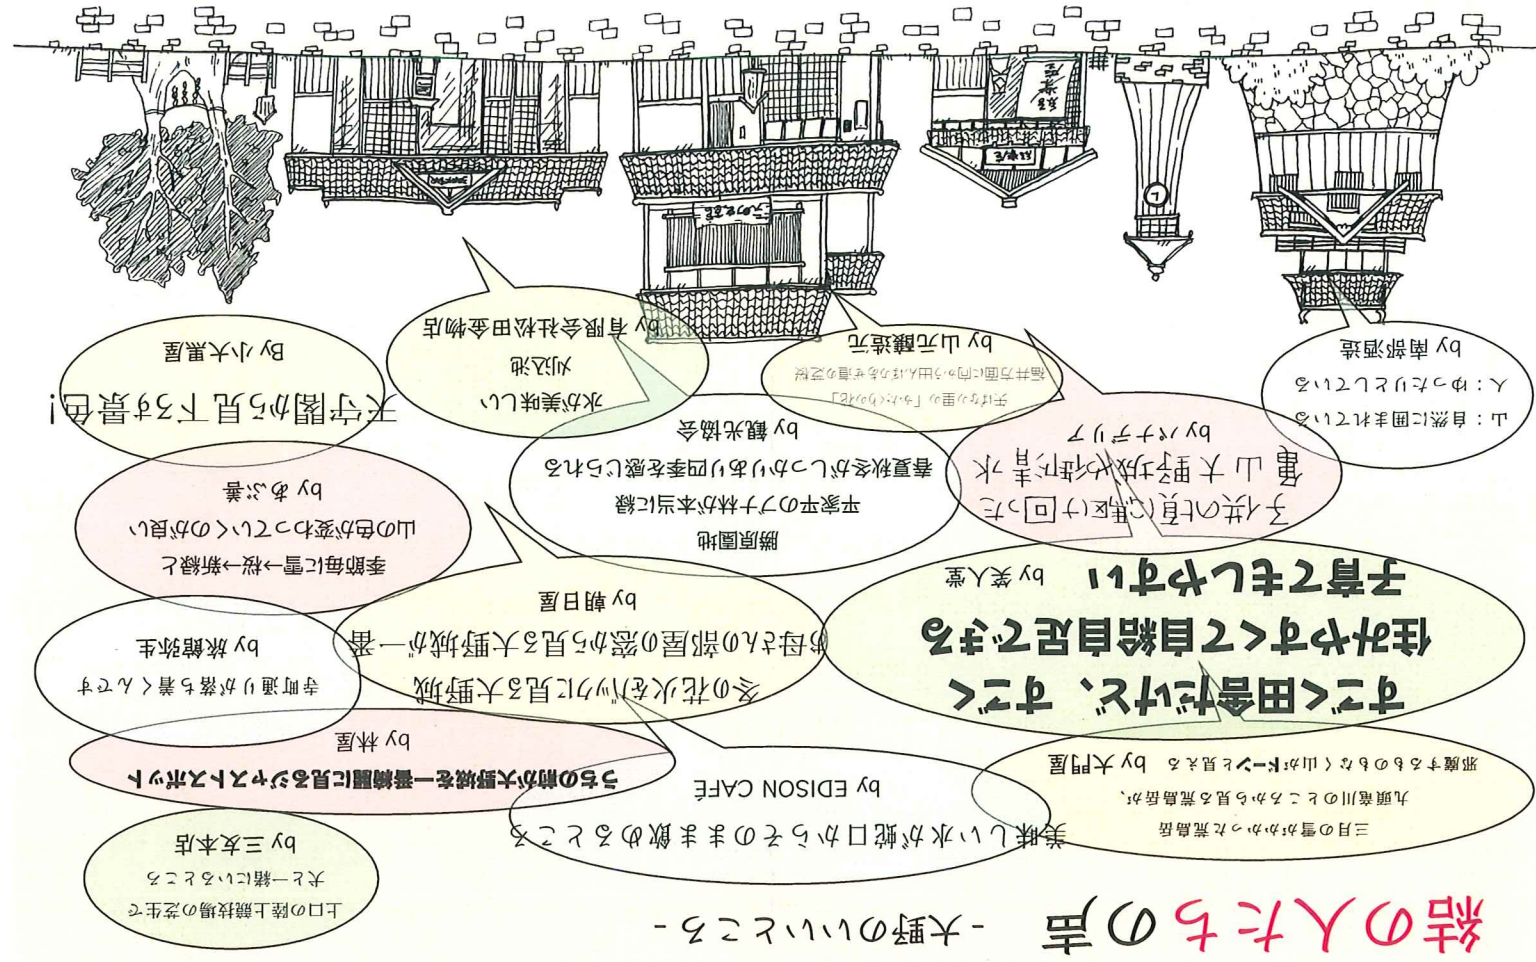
結の人たちの声 -大野のいいところ-

美味しい水が蛇口からそのまま飲めるところ
by EDISON CAFE

三月の雪がかかった荒島岳
九頭竜川のところから見る荒島岳が、
邪魔するものがなく山がドーンと見える
by 大門屋

すごく田舎だけど、すごく住みやすくて自給自足できる子育てしやすい
by 笑人屋

子供の頃に駆け回った亀山、大野城や城下、清水
by パティテリア

山：自然に囲まれている
人：ゆったりとしている
by 南部酒造

福井方面に向かう田んぼからみた雪の荒島
「ちょっとね、大野」
by 山元醸造元

勝原園地
平家平のブナ林が本当に綺麗
春夏秋冬がしっかりあり四季を感じられる
by 観光協会

水が美味しい
刈込池
by 有限会社松田金物店

天守閣から見下ろす景色!
By 小大黒屋

季節毎に雪→桜→新緑と
山の色が変わっていくのが良い
by あぶ家

冬の花火をバックに見る大野城
お母さんの部屋の窓から見る大野城が一番
by 朝日屋

寺町通りが落ち着くんです
by 旅館弥生

うちの前が大野城を一番綺麗に見るジャストスポット
by 林屋

土日の陸上競技場の芝生で
犬と一緒にいるところ
by 三右衛本店